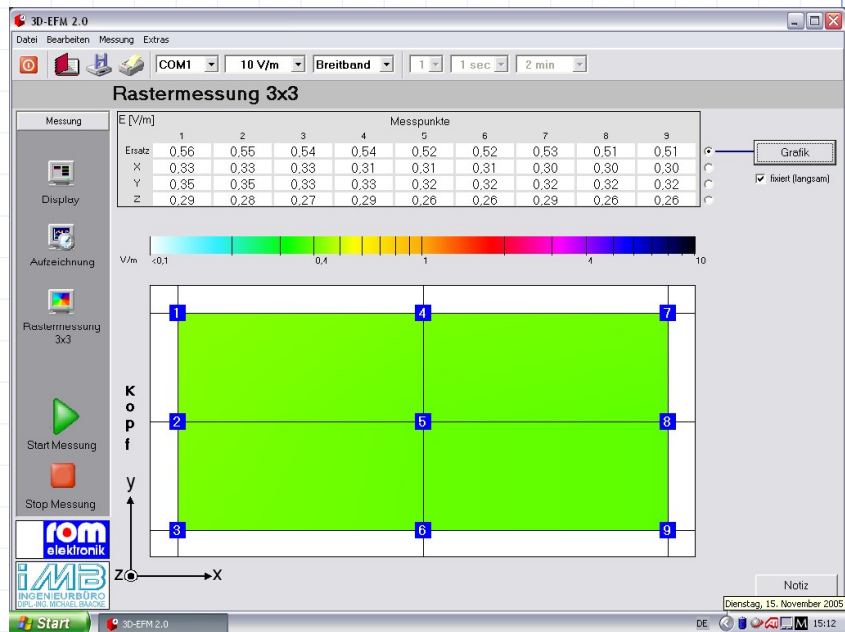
3D-EFM 2.0

Datei Bearbeiten Messung Extras

COM1 10 V/m Breitband 1 1 sec 2 min

Rastermessung 3x3

Messung

Display

Aufzeichnung

Rastermessung 3x3

Start Messung

Stop Messung

rom elektronik

iMB INGENIEURBÜRO DIPL.-ING. MICHAEL BAACKE

E [V/m] Messpunkte

| | 1 | 2 | 3 | 4 | 5 | 6 | 7 | 8 | 9 |
|---|---|---|---|---|---|---|---|---|---|
| Ersatz | 0,56 | 0,55 | 0,54 | 0,54 | 0,52 | 0,52 | 0,53 | 0,51 | 0,51 |
| X | 0,33 | 0,33 | 0,33 | 0,31 | 0,31 | 0,31 | 0,30 | 0,30 | 0,30 |
| Y | 0,35 | 0,35 | 0,33 | 0,33 | 0,32 | 0,32 | 0,32 | 0,32 | 0,32 |
| Z | 0,29 | 0,28 | 0,27 | 0,29 | 0,26 | 0,26 | 0,29 | 0,26 | 0,26 |

Grafik

fixiert (langsam)

V/m <0,1 0,4 1 4 10

1 4 7
2 5 8
3 6 9

K o p f

y

Z X

Notiz

Dienstag, 15. November 2005

Start 3D-EFM 2.0 DE M 15:12